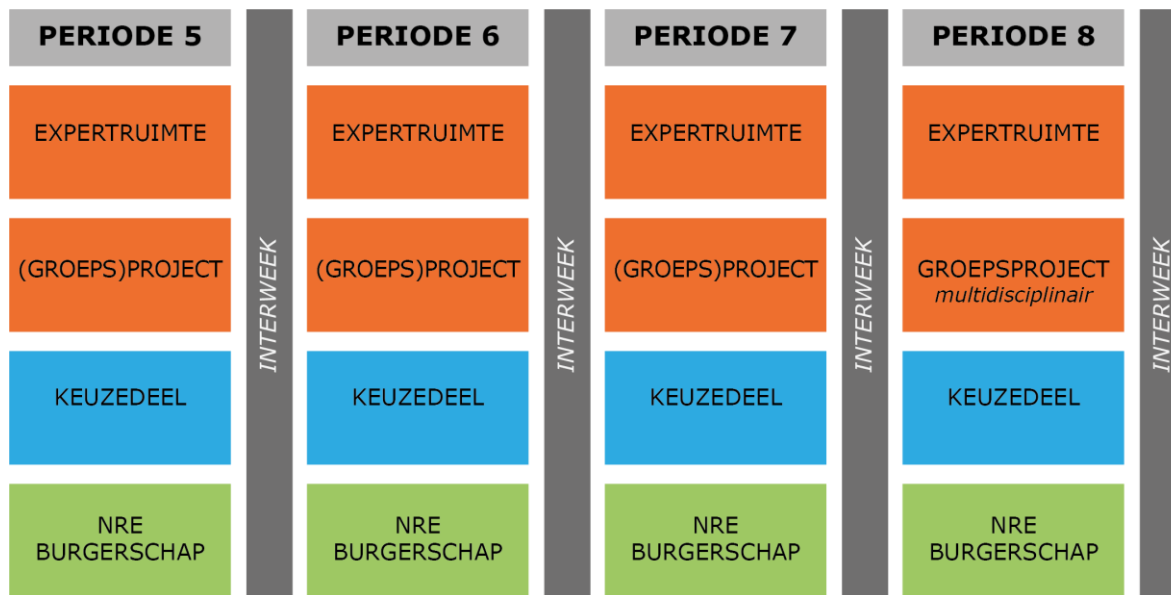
PERIODE 5

EXPERTRUIMTE

(GROEPS)PROJECT

KEUZEDEEL

NRE BURGERSCHAP

INTERWEEK

PERIODE 6

EXPERTRUIMTE

(GROEPS)PROJECT

KEUZEDEEL

NRE BURGERSCHAP

INTERWEEK

PERIODE 7

EXPERTRUIMTE

(GROEPS)PROJECT

KEUZEDEEL

NRE BURGERSCHAP

INTERWEEK

PERIODE 8

EXPERTRUIMTE

GROEPSPROJECT *multidisciplinair*

KEUZEDEEL

NRE BURGERSCHAP

INTERWEEK